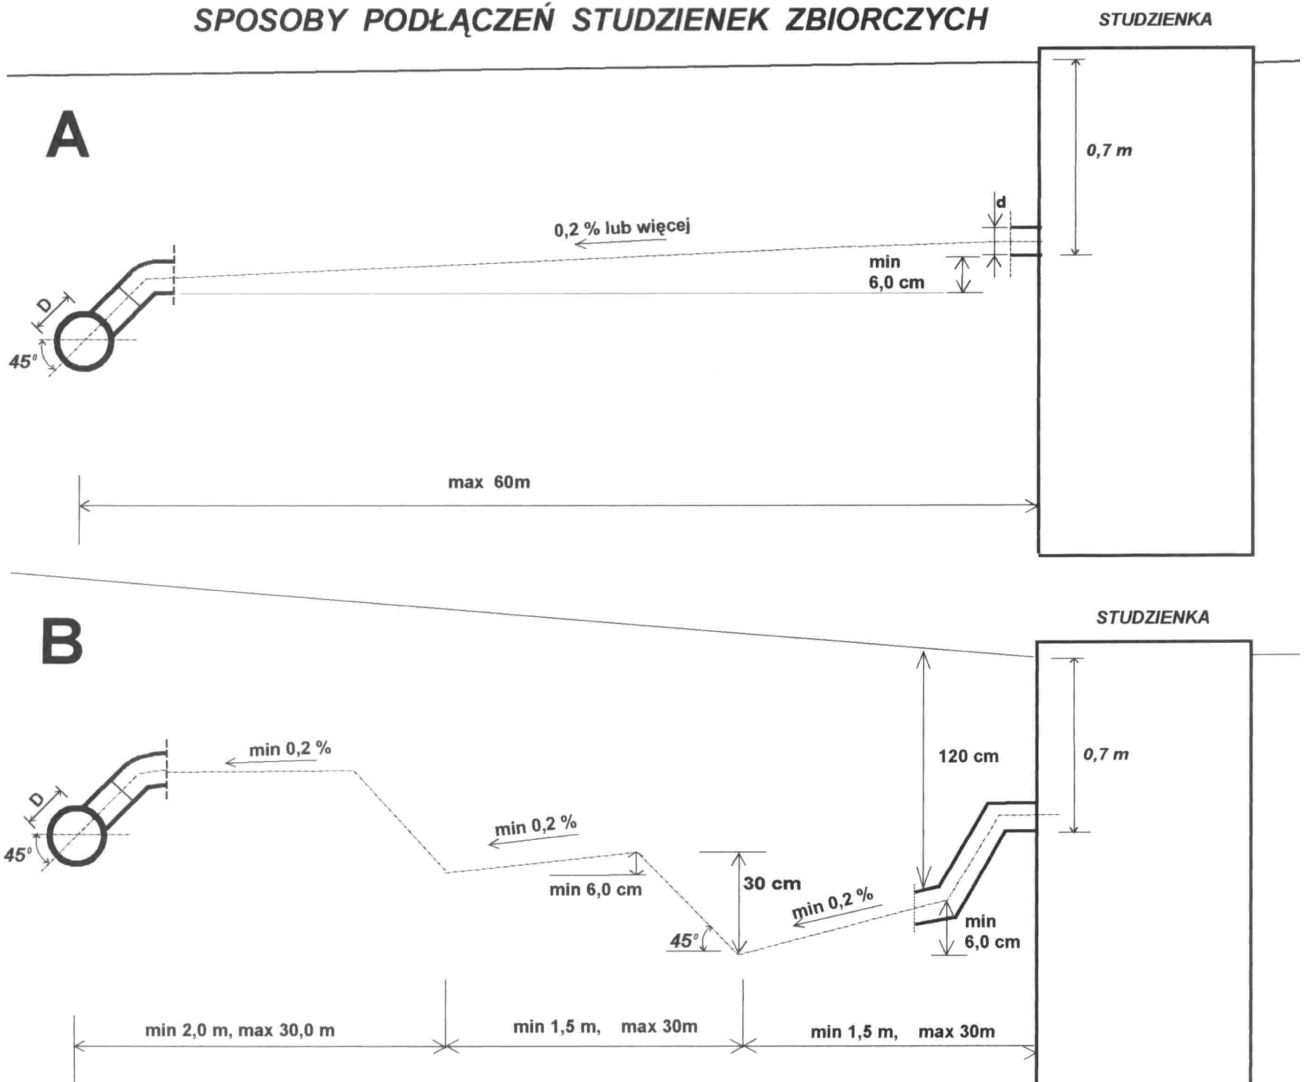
SPOSOBY PODŁĄCZEŃ STUDZIENEK ZBIORCZYCH

STUDZIENKA

A

0,7 m

d

0,2 % lub więcej

min
6,0 cm

D

45°

max 60m

B

STUDZIENKA

120 cm

0,7 m

min 0,2 %

D

45°

min 0,2 %

min 6,0 cm

30 cm

min 0,2 %

min
6,0 cm

45°

min 2,0 m, max 30,0 m

min 1,5 m, max 30m

min 1,5 m, max 30m